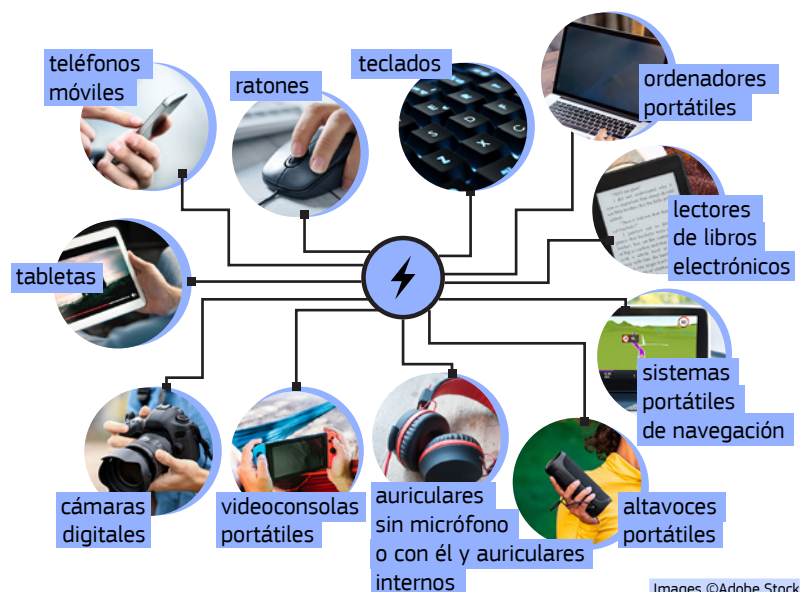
teléfonos móviles

ratones

teclados

ordenadores portátiles

lectores de libros electrónicos

tabletas

sistemas portátiles de navegación

cámaras digitales

videoconsolas portátiles

auriculares sin micrófono o con él y auriculares internos

altavoces portátiles

Images ©Adobe Stock